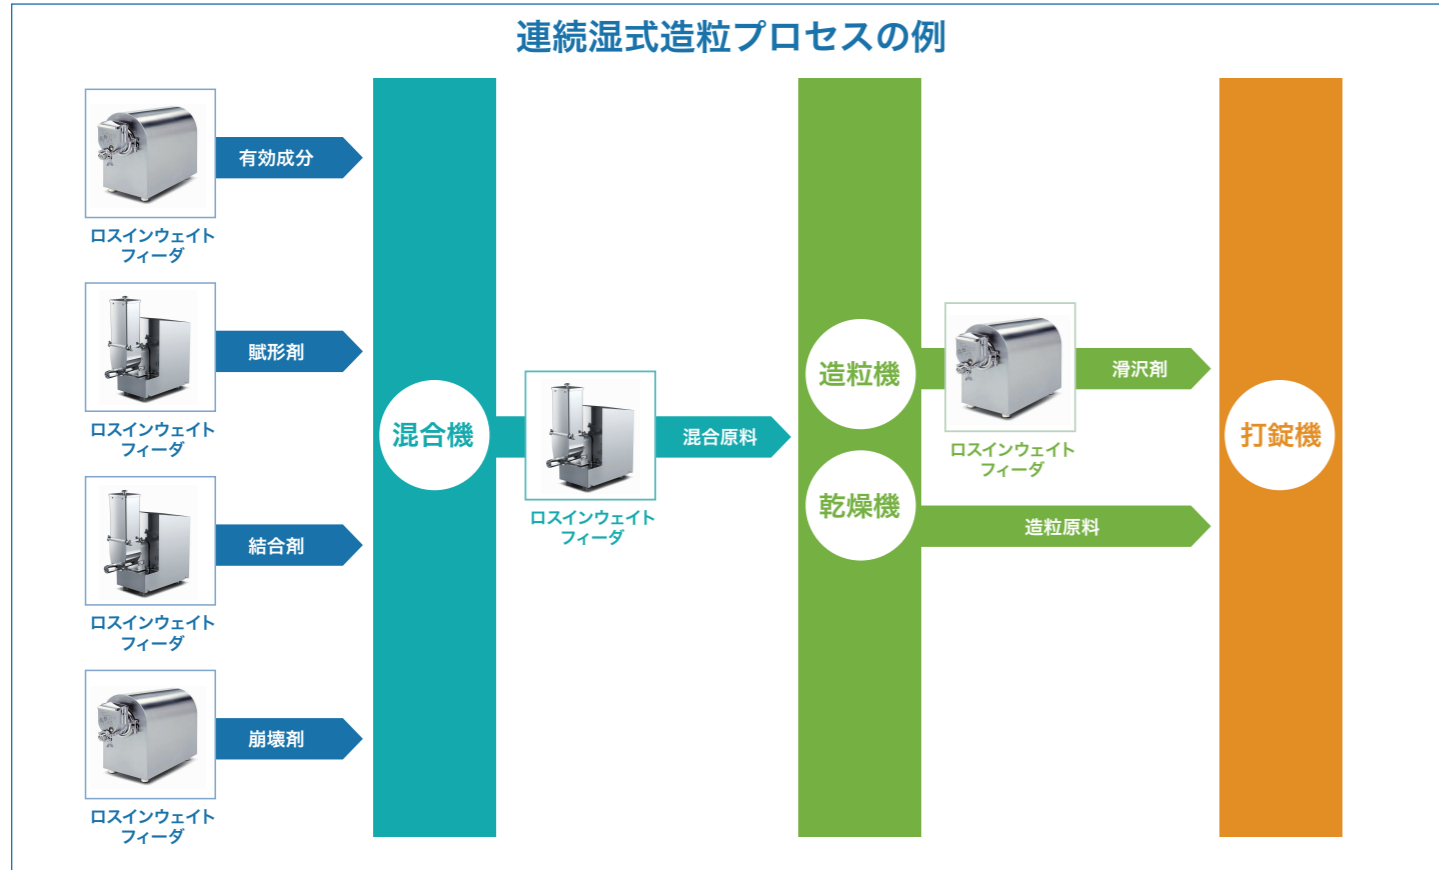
連続湿式造粒プロセスの例

有効成分
ロスインウェイトフィーダ

賦形剤
ロスインウェイトフィーダ

結合剤
ロスインウェイトフィーダ

崩壊剤
ロスインウェイトフィーダ

混合機

ロスインウェイトフィーダ
混合原料

造粒機
乾燥機

ロスインウェイトフィーダ
滑沢剤

造粒原料

打錠機